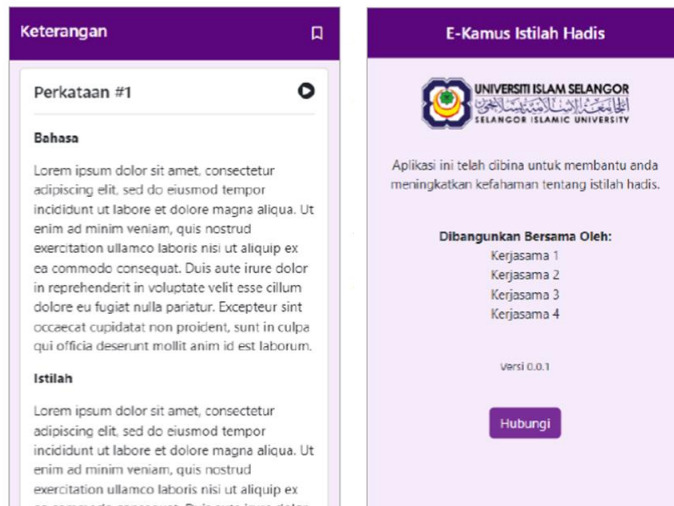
Keterangan

Perkataan #1

Bahasa

Lorem ipsum dolor sit amet, consectetur adipiscing elit, sed do eiusmod tempor incididunt ut labore et dolore magna aliqua. Ut enim ad minim veniam, quis nostrud exercitation ullamco laboris nisi ut aliquip ex ea commodo consequat. Duis aute irure dolor in reprehenderit in voluptate velit esse cillum dolore eu fugiat nulla pariatur. Excepteur sint occaecat cupidatat non proident, sunt in culpa qui officia deserunt mollit anim id est laborum.

Istilah

Lorem ipsum dolor sit amet, consectetur adipiscing elit, sed do eiusmod tempor incididunt ut labore et dolore magna aliqua. Ut enim ad minim veniam, quis nostrud exercitation ullamco laboris nisi ut aliquip ex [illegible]

E-Kamus Istilah Hadis

UNIVERSITI ISLAM SELANGOR
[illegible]
SELANGOR ISLAMIC UNIVERSITY

Aplikasi ini telah dibina untuk membantu anda meningkatkan kefahaman tentang istilah hadis.

Dibangunkan Bersama Oleh:
Kerjasama 1
Kerjasama 2
Kerjasama 3
Kerjasama 4

Versi 0.0.1

Hubungi